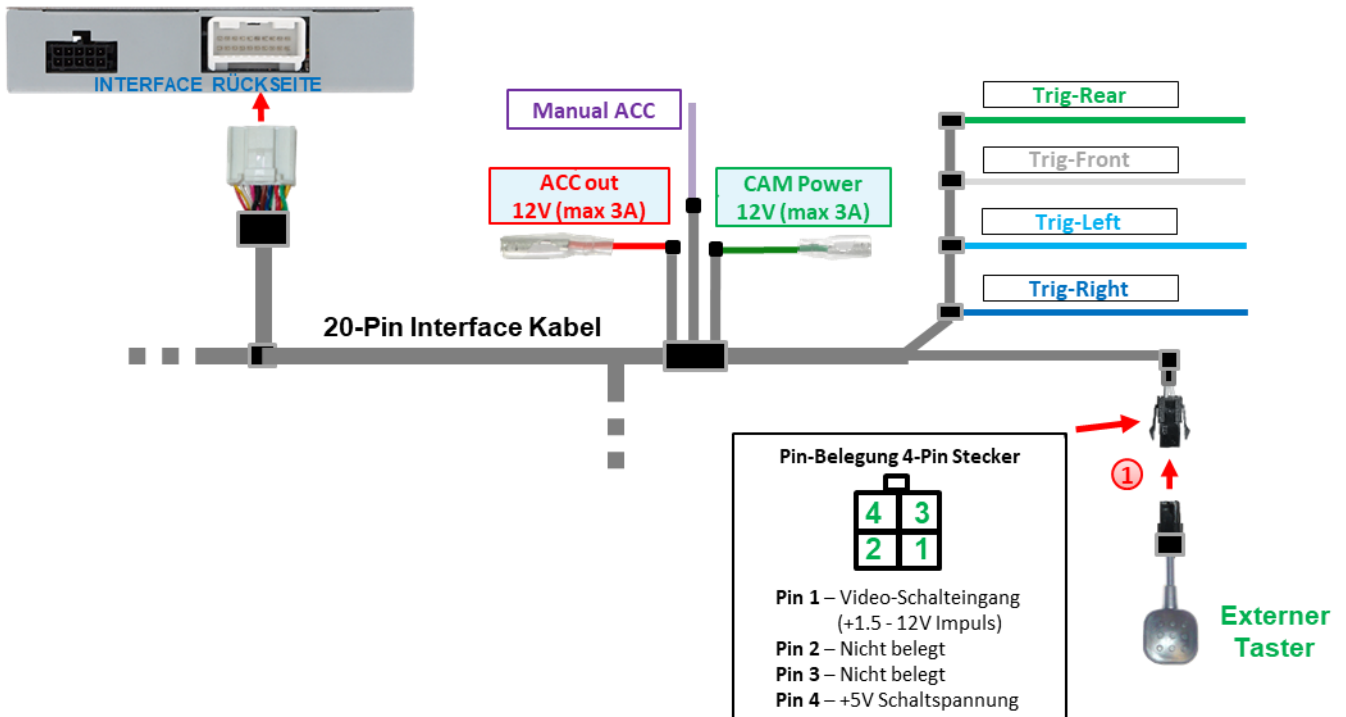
INTERFACE RÜCKSEITE

Manual ACC

ACC out
12V (max 3A)

CAM Power
12V (max 3A)

Trig-Rear

Trig-Front

Trig-Left

Trig-Right

20-Pin Interface Kabel

Pin-Belegung 4-Pin Stecker

4 3
2 1

Pin 1 – Video-Schalteingang (+1.5 - 12V Impuls)
Pin 2 – Nicht belegt
Pin 3 – Nicht belegt
Pin 4 – +5V Schaltspannung

1

Externer Taster